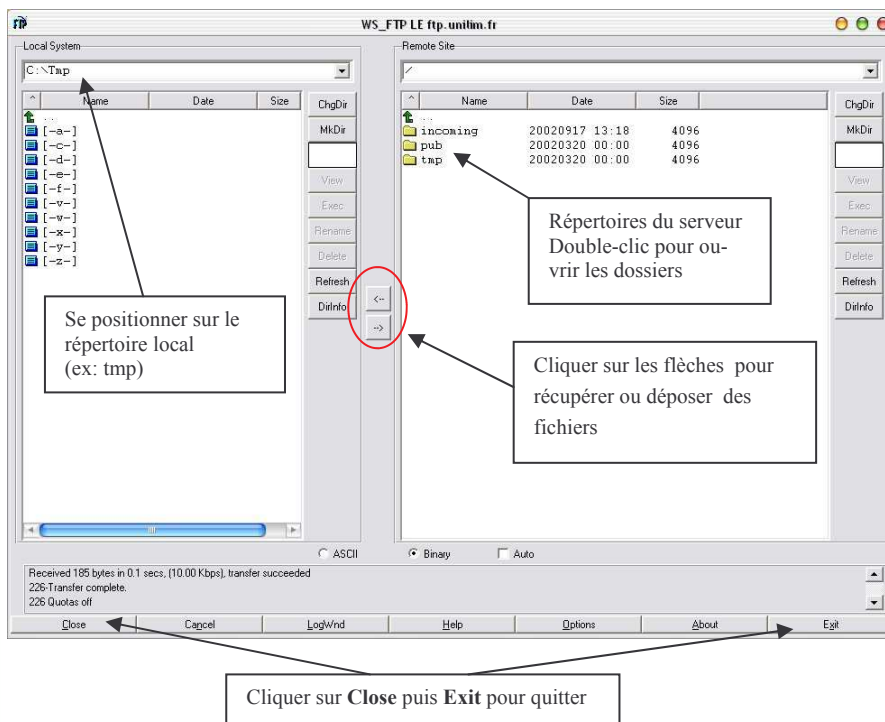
WS_FTP LE ftp.unilim.fr

Local System

C:\Tmp

| ^ | Name | Date | Size |
|---|---|---|---|
| | .. | | |
| | [-a-] | | |
| | [-c-] | | |
| | [-d-] | | |
| | [-e-] | | |
| | [-f-] | | |
| | [-v-] | | |
| | [-w-] | | |
| | [-x-] | | |
| | [-y-] | | |
| | [-z-] | | |

ChgDir
MkDir
View
Exec
Rename
Delete
Refresh
DirInfo

Se positionner sur le répertoire local (ex: tmp)

<--
-->

Remote Site

/

| ^ | Name | Date | Size |
|---|---|---|---|
| | .. | | |
| | incoming | 20020917 13:18 | 4096 |
| | pub | 20020320 00:00 | 4096 |
| | tmp | 20020320 00:00 | 4096 |

ChgDir
MkDir
View
Exec
Rename
Delete
Refresh
DirInfo

Répertoires du serveur Double-clic pour ouvrir les dossiers

Cliquer sur les flèches pour récupérer ou déposer des fichiers

ASCII Binary Auto

Received 185 bytes in 0.1 secs, (10.00 Kbps), transfer succeeded
226-Transfer complete.
226 Quotas off

Close Cancel LogWnd Help Options About Exit

Cliquer sur **Close** puis **Exit** pour quitter